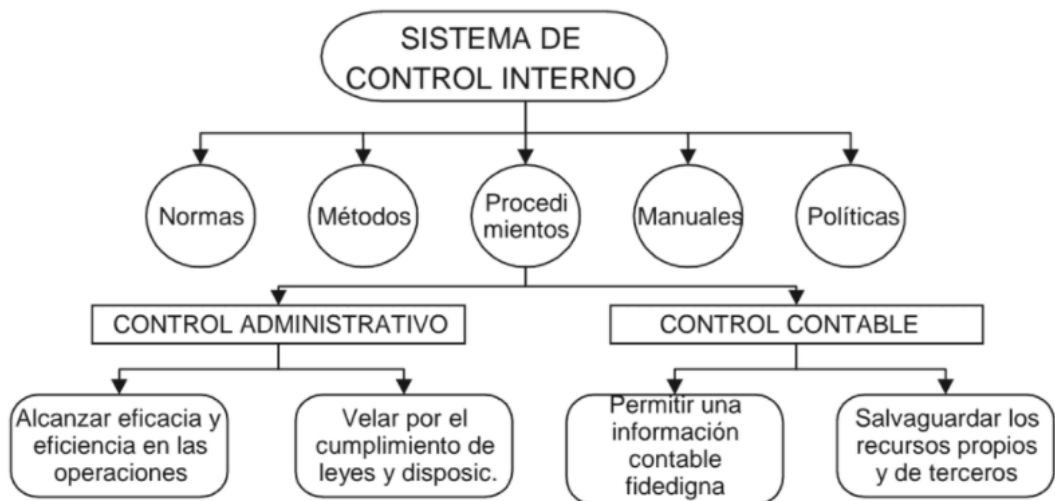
SISTEMA DE CONTROL INTERNO

Normas

Métodos

Procedimientos

Manuales

Políticas

CONTROL ADMINISTRATIVO

CONTROL CONTABLE

Alcanzar eficacia y eficiencia en las operaciones

Velar por el cumplimiento de leyes y disposic.

Permitir una información contable fidedigna

Salvaguardar los recursos propios y de terceros